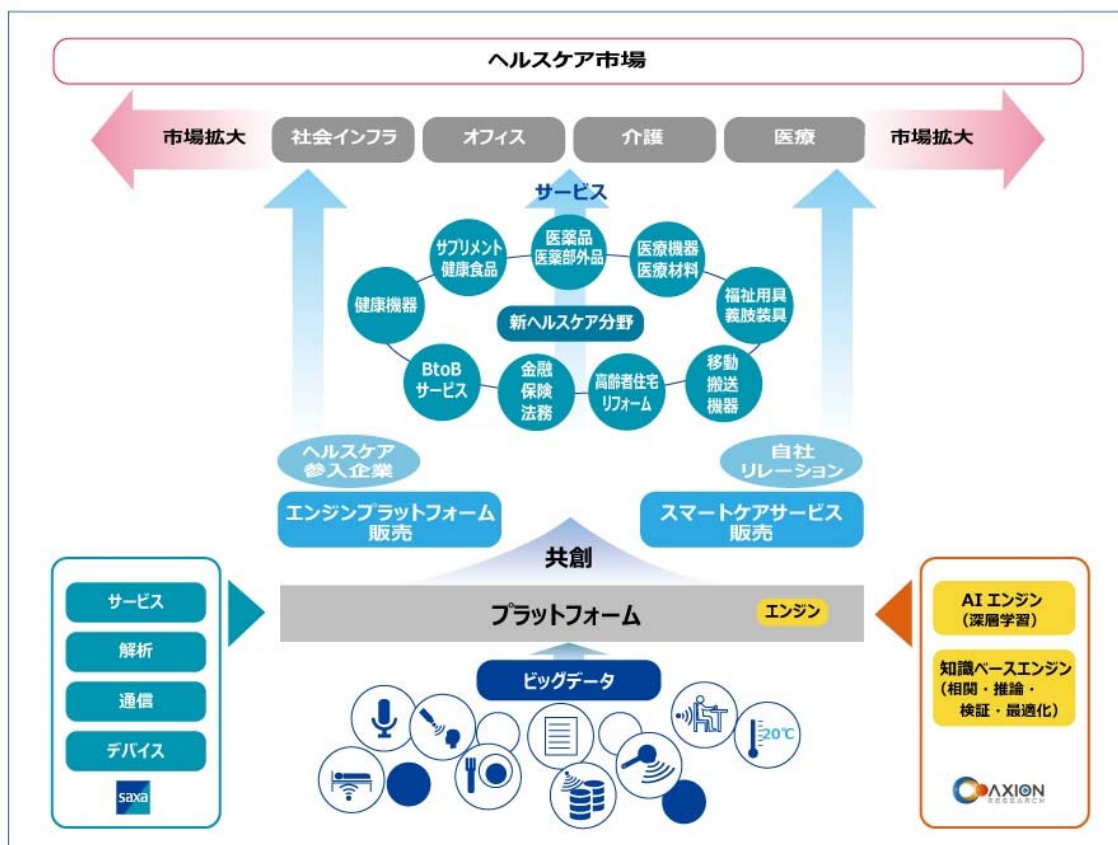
ヘルスケア市場

市場拡大 社会インフラ オフィス 介護 医療 市場拡大

サービス

サプリメント 健康食品

医薬品 医薬部外品

医療機器 医療材料

健康機器

新ヘルスケア分野

福祉用具 義肢装具

BtoB サービス

金融 保険 法務

高齢者住宅 リフォーム

移動 搬送 機器

ヘルスケア 参入企業

自社 リレーション

エンジンプラットフォーム 販売

スマートケアサービス 販売

共創

サービス

解析

通信

デバイス

saxa

プラットフォーム

エンジン

AI エンジン (深層学習)

知識ベースエンジン (相関・推論・検証・最適化)

ビッグデータ

20℃

AXION RESEARCH